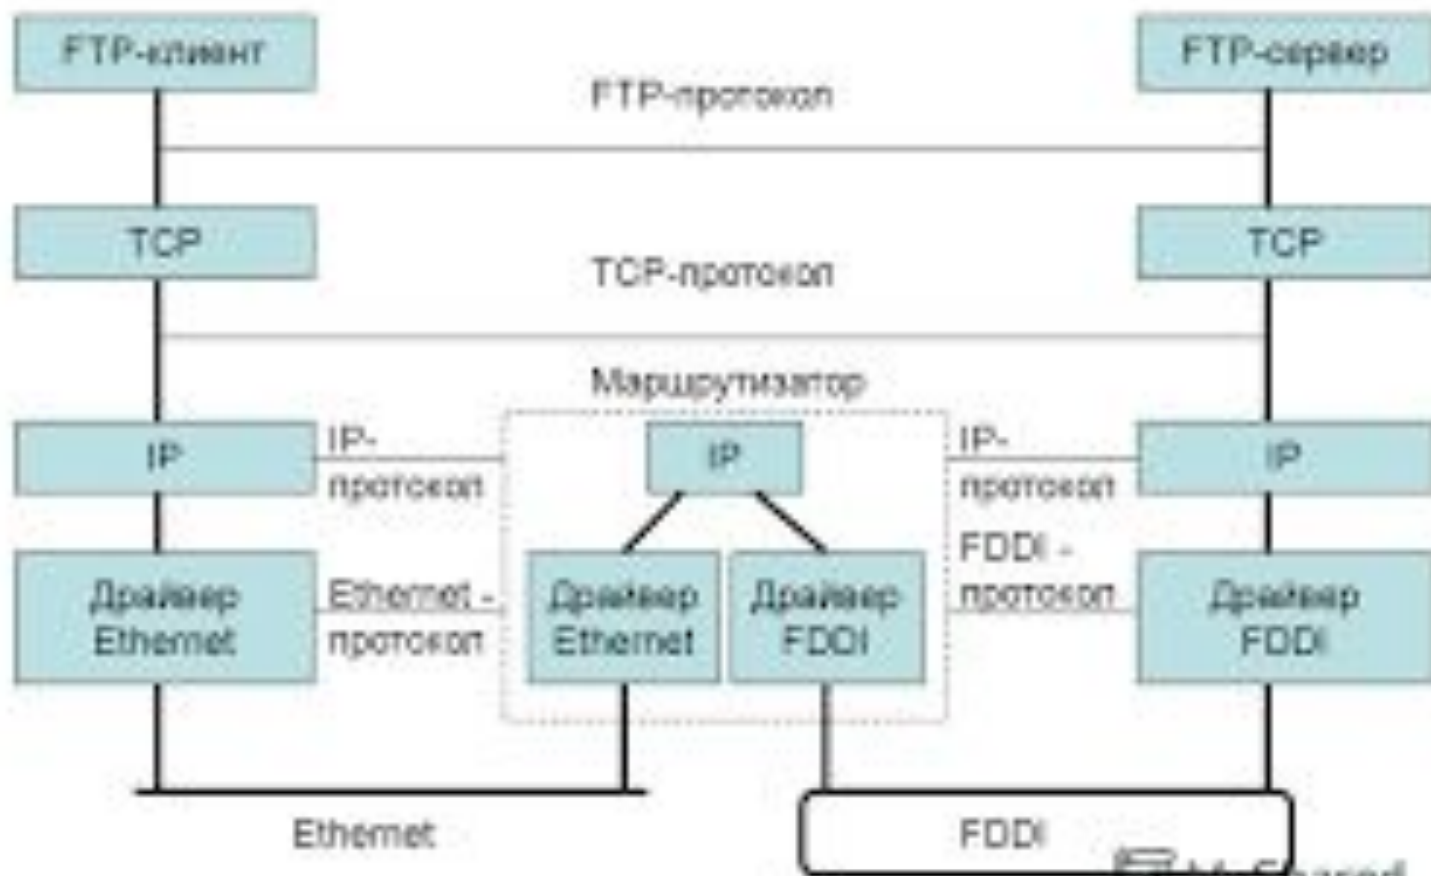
FTP-клиент

FTP-протокол

FTP-сервер

TCP

TCP-протокол

TCP

Маршрутизатор

IP

IP-протокол

IP

IP-протокол

IP

Драйвер Ethernet

Ethernet - протокол

Драйвер Ethernet

Драйвер FDDI

FDDI - протокол

Драйвер FDDI

Ethernet

FDDI

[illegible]